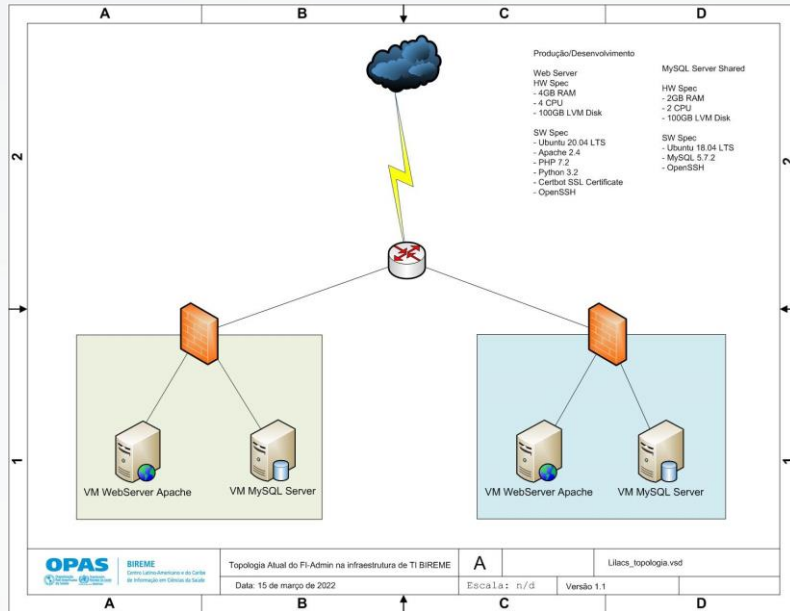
A B C D

2

1

Produção/Desenvolvimento

Web Server
HW Spec
- 4GB RAM
- 4 CPU
- 100GB LVM Disk

SW Spec
- Ubuntu 20.04 LTS
- Apache 2.4
- PHP 7.2
- Python 3.2
- Certbot SSL Certificate
- OpenSSH

MySQL Server Shared

HW Spec
- 2GB RAM
- 2 CPU
- 100GB LVM Disk

SW Spec
- Ubuntu 18.04 LTS
- MySQL 5.7.2
- OpenSSH

VM WebServer Apache
VM MySQL Server

VM WebServer Apache
VM MySQL Server

OPAS
BIREME
Centro Latino-Americano e do Caribe de Informação em Ciências da Saúde

Topologia Atual do FI-Admin na infraestrutura de TI BIREME
A
Lilacs_topologia.vsd
Data: 15 de março de 2022
Escala: n/d
Versão 1.1

A B C D